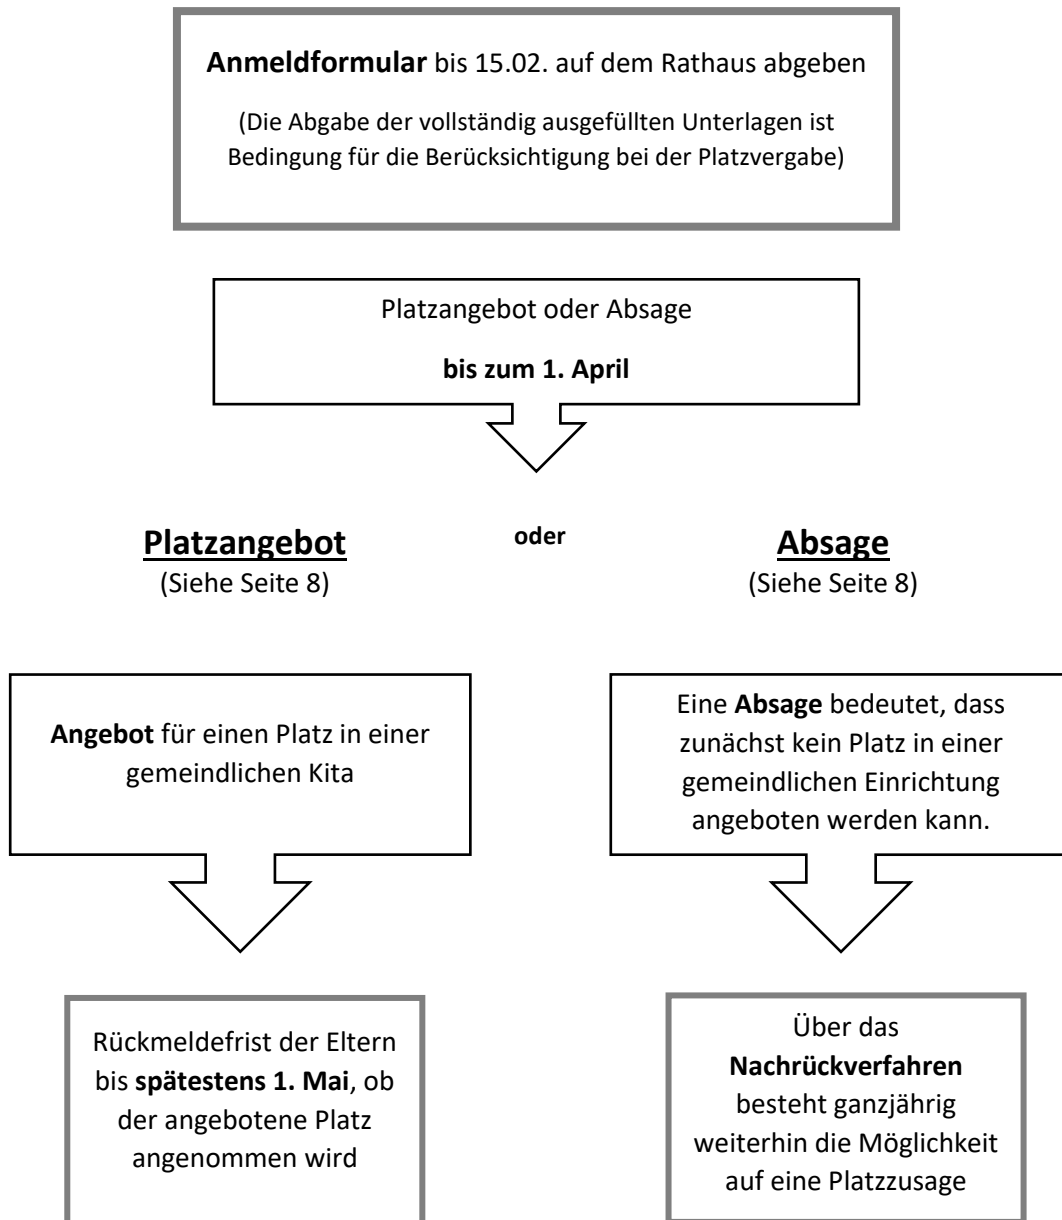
**Anmeldformular** bis 15.02. auf dem Rathaus abgeben

(Die Abgabe der vollständig ausgefüllten Unterlagen ist Bedingung für die Berücksichtigung bei der Platzvergabe)

Platzangebot oder Absage

**bis zum 1. April**

**Platzangebot**
(Siehe Seite 8)

**oder**

**Absage**
(Siehe Seite 8)

**Angebot** für einen Platz in einer gemeindlichen Kita

Rückmeldefrist der Eltern bis **spätestens 1. Mai**, ob der angebotene Platz angenommen wird

Eine **Absage** bedeutet, dass zunächst kein Platz in einer gemeindlichen Einrichtung angeboten werden kann.

Über das **Nachrückverfahren** besteht ganzjährig weiterhin die Möglichkeit auf eine Platzzusage